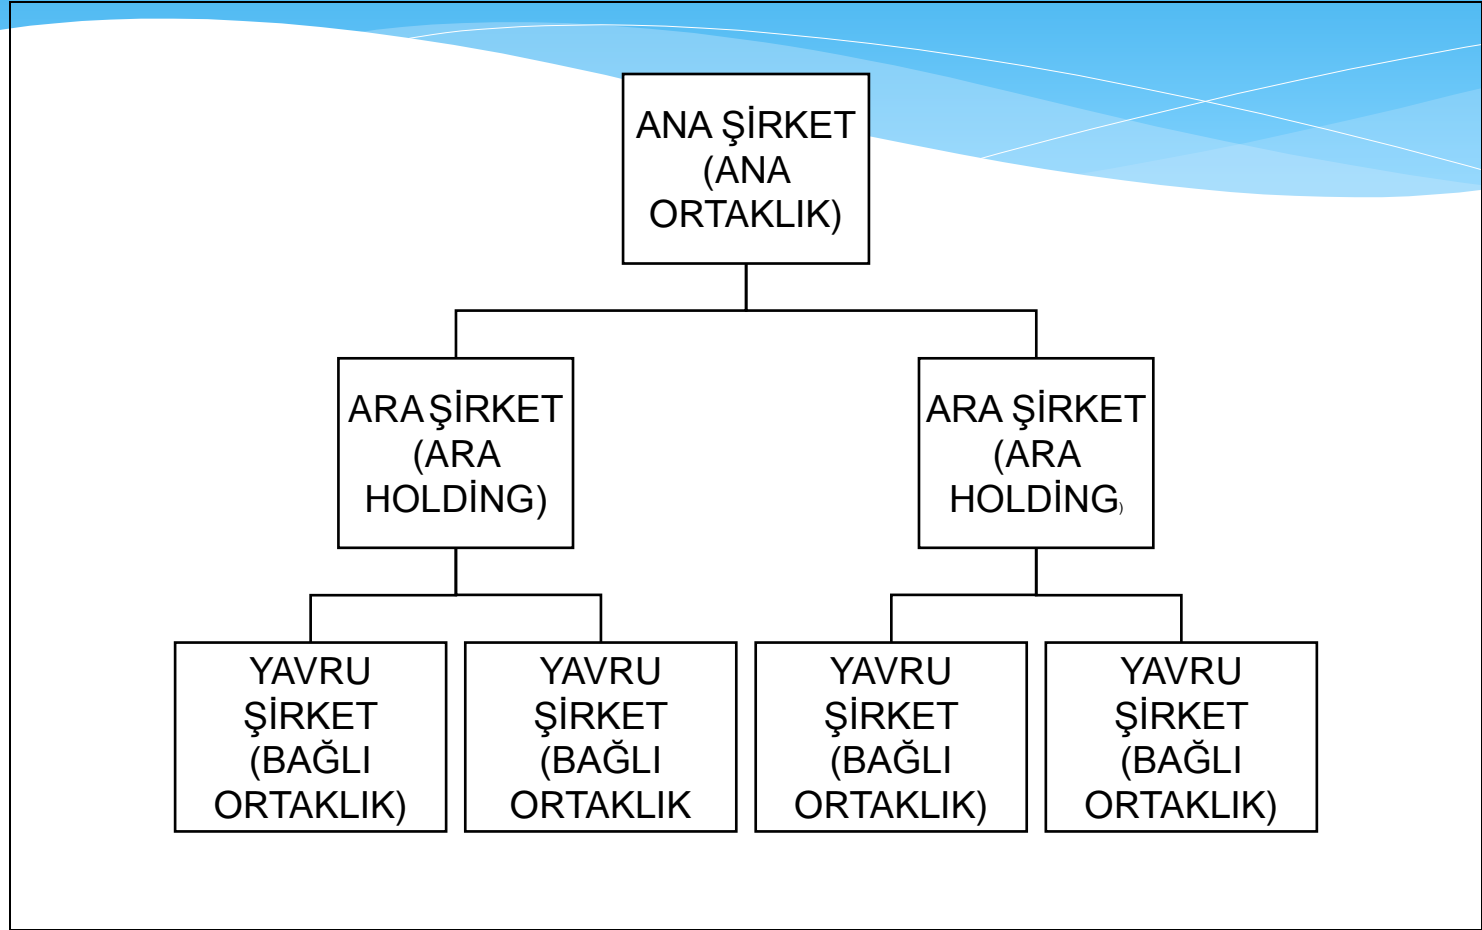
ANA ŞİRKET (ANA ORTAKLIK)

ARA ŞİRKET (ARA HOLDİNG)

ARA ŞİRKET (ARA HOLDİNG)

YAVRU ŞİRKET (BAĞLI ORTAKLIK)

YAVRU ŞİRKET (BAĞLI ORTAKLIK

YAVRU ŞİRKET (BAĞLI ORTAKLIK)

YAVRU ŞİRKET (BAĞLI ORTAKLIK)